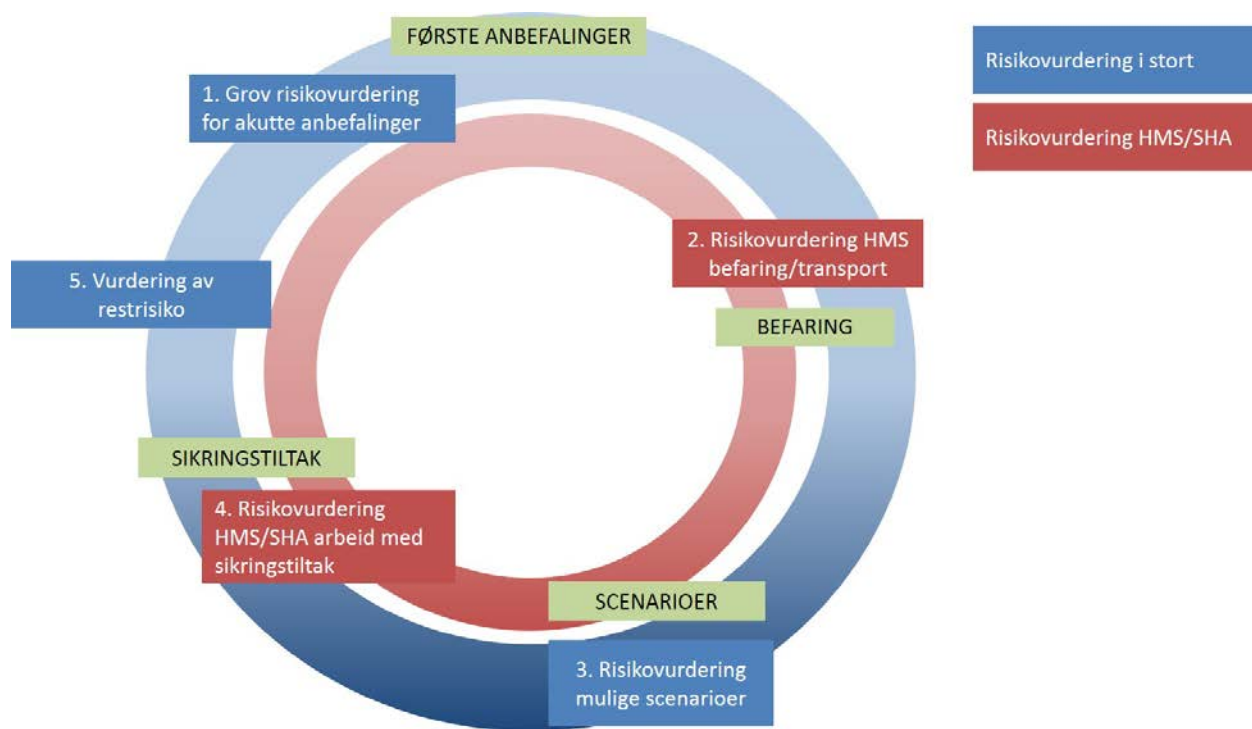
FØRSTE ANBEFALINGER

1. Grov risikovurdering for akutte anbefalinger

Risikovurdering i stort

Risikovurdering HMS/SHA

2. Risikovurdering HMS befaring/transport

BEFARING

5. Vurdering av restrisiko

SIKRINGSTILTAK

4. Risikovurdering HMS/SHA arbeid med sikringstiltak

SCENARIOER

3. Risikovurdering mulige scenarioer